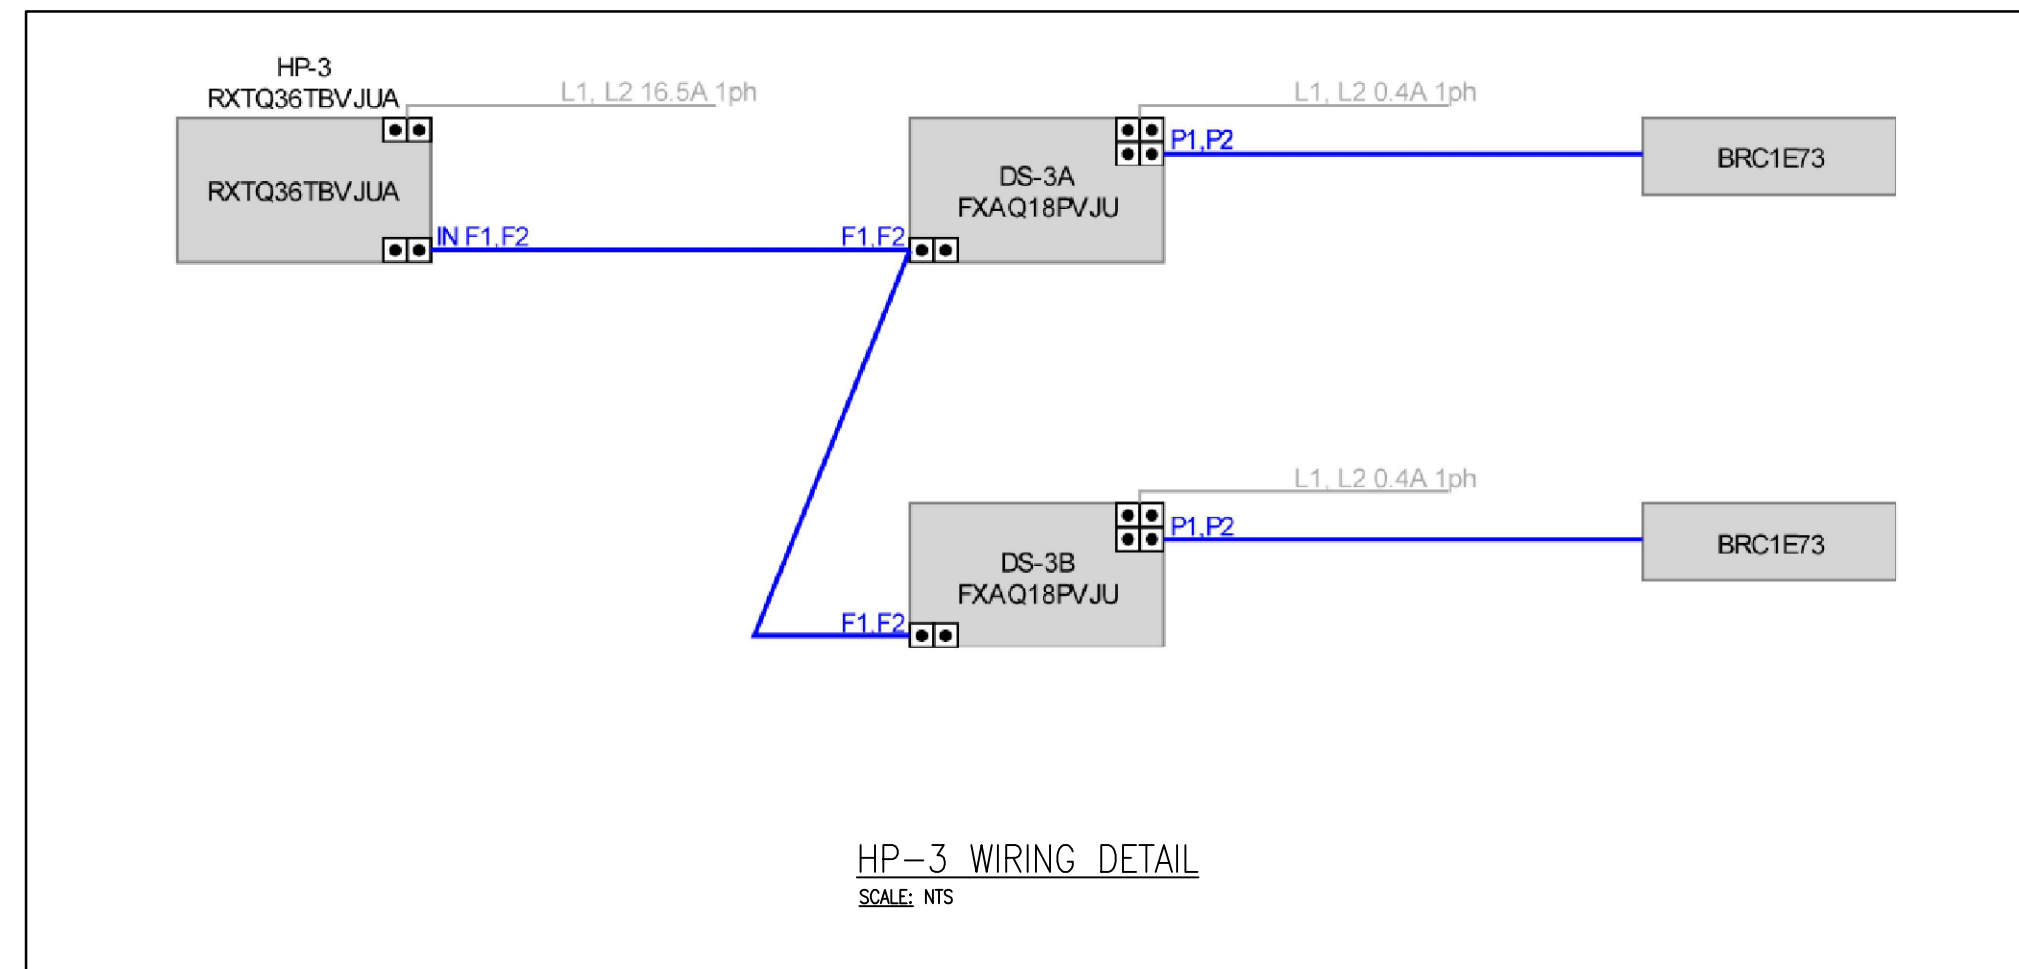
HP-3
RXTQ36TBVJUA

L1, L2 16.5A 1ph

RXTQ36TBVJUA

IN F1,F2

F1,F2

DS-3A
FXAQ18PVJU

L1, L2 0.4A 1ph

P1,P2

BRC1E73

L1, L2 0.4A 1ph

P1,P2

DS-3B
FXAQ18PVJU

F1,F2

BRC1E73

HP–3 WIRING DETAIL
SCALE: NTS